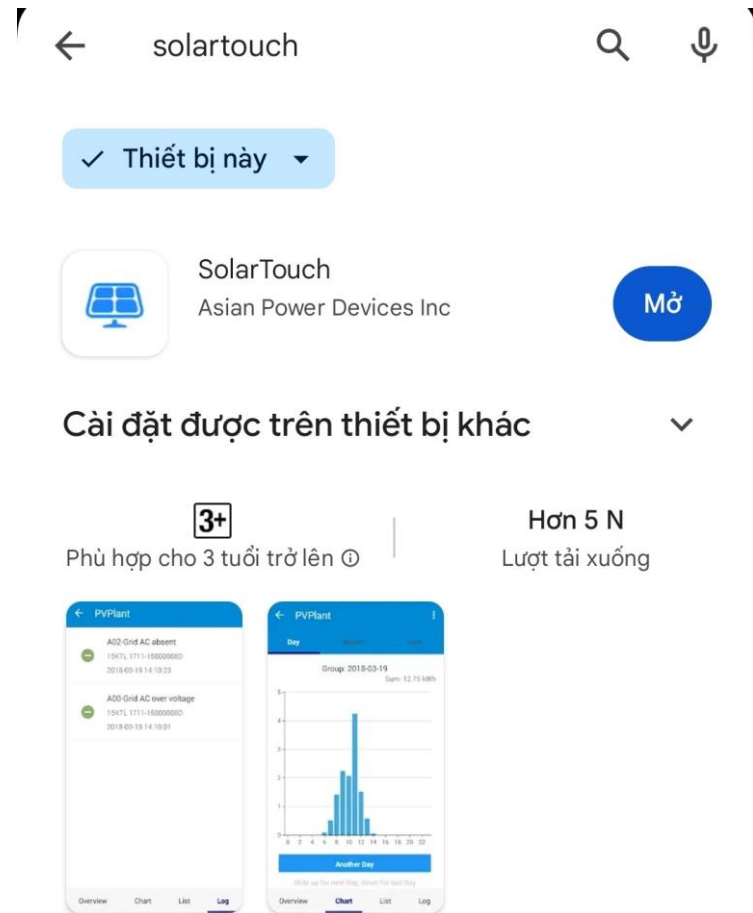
solartouch

✓ Thiết bị này

SolarTouch
Asian Power Devices Inc

Mở

Cài đặt được trên thiết bị khác

3+
Phù hợp cho 3 tuổi trở lên ⓘ

Hơn 5 N
Lượt tải xuống

PVPlant

A02-Grid AC absent
15KTL 1711-15000086D
2018-03-19 14:10:23

A00-Grid AC over voltage
15KTL 1711-15000086D
2018-03-19 14:10:01

Overview Chart List Log

PVPlant

Day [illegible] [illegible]

Group: 2018-03-19
Sum: 12.75 kWh

5
4
3
2
1
0

0 2 4 6 8 10 12 14 16 18 20 22

Another Day

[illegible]

Overview Chart List Log